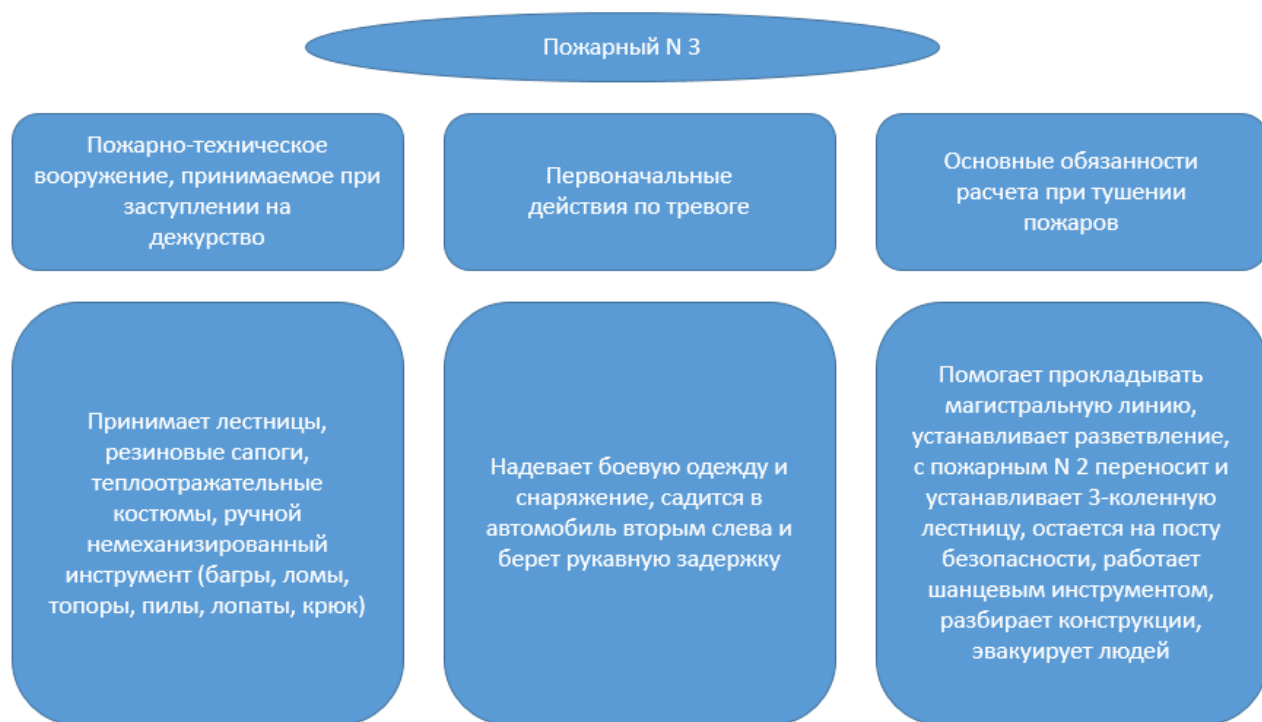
Пожарный N 3

Пожарно-техническое вооружение, принимаемое при заступлении на дежурство

Первоначальные действия по тревоге

Основные обязанности расчета при тушении пожаров

Принимает лестницы, резиновые сапоги, теплоотражательные костюмы, ручной немеханизированный инструмент (багры, ломы, топоры, пилы, лопаты, крюк)

Надевает боевую одежду и снаряжение, садится в автомобиль вторым слева и берет рукавную задержку

Помогает прокладывать магистральную линию, устанавливает разветвление, с пожарным N 2 переносит и устанавливает 3-коленную лестницу, остается на посту безопасности, работает шанцевым инструментом, разбирает конструкции, эвакуирует людей